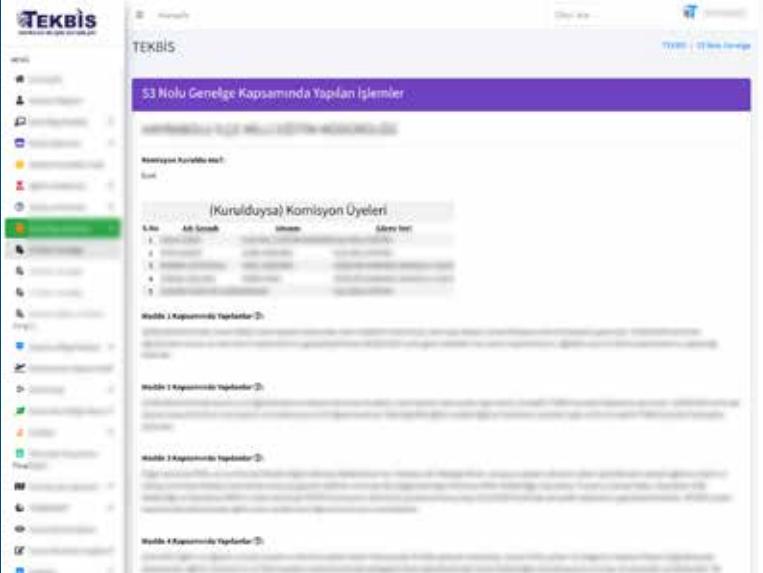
TEKBİS

TEKBİS

53 Nolu Genelge Kapsamında Yapılan İşlemler

Komisyon Kuruldu mu?
Evet

(Kurulduysa) Komisyon Üyeleri

| S.No | Adı Soyadı | Unvanı | Görev Yeri |
|---|---|---|---|
| 1 | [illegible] | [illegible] | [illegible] |
| 2 | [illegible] | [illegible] | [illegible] |
| 3 | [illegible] | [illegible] | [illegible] |
| 4 | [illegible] | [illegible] | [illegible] |
| 5 | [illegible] | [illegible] | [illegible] |

Madde 1 Kapsamında Yapılanlar

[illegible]

Madde 2 Kapsamında Yapılanlar

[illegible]

Madde 3 Kapsamında Yapılanlar

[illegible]

Madde 4 Kapsamında Yapılanlar

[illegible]